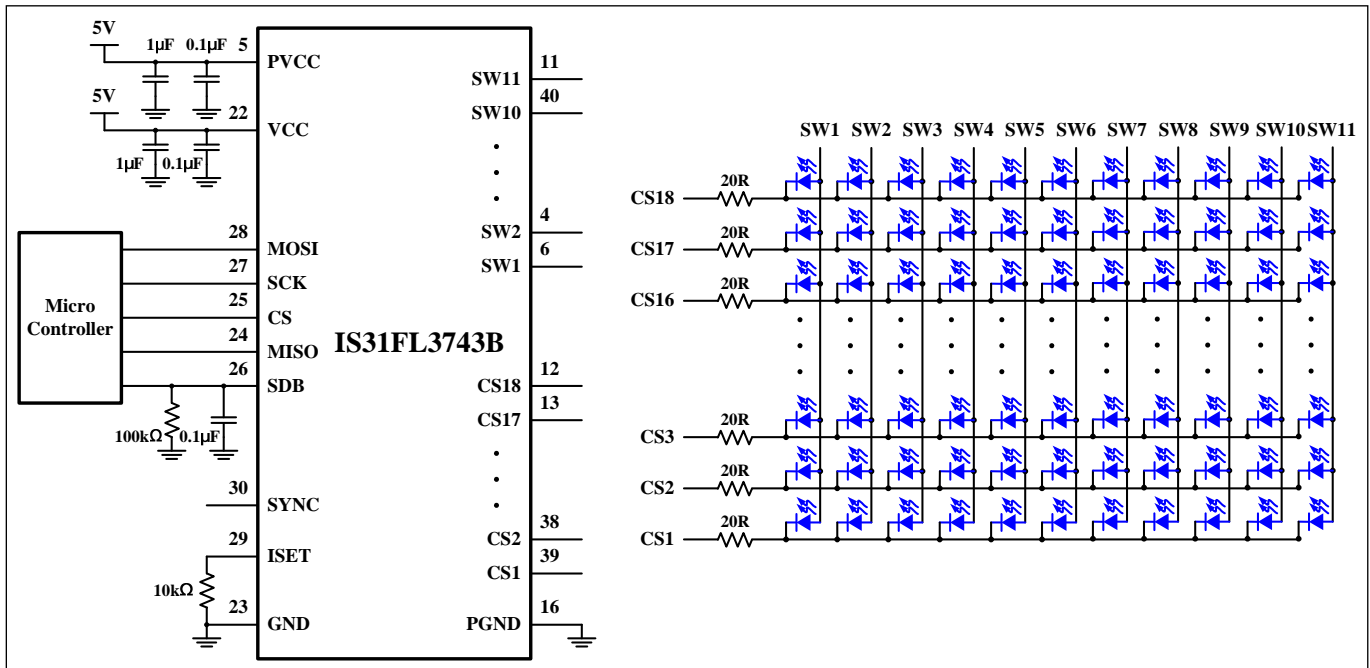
5V
1μF 0.1μF 5
PVCC
5V
22
VCC
1μF 0.1μF
Micro Controller
28 MOSI
27 SCK
25 CS
24 MISO
26 SDB
100kΩ 0.1μF
30 SYNC
29 ISET
10kΩ
23 GND
IS31FL3743B
11 SW11
40 SW10
4 SW2
6 SW1
12 CS18
13 CS17
38 CS2
39 CS1
16 PGND

SW1 SW2 SW3 SW4 SW5 SW6 SW7 SW8 SW9 SW10 SW11
CS18 20R
CS17 20R
CS16 20R
CS3 20R
CS2 20R
CS1 20R